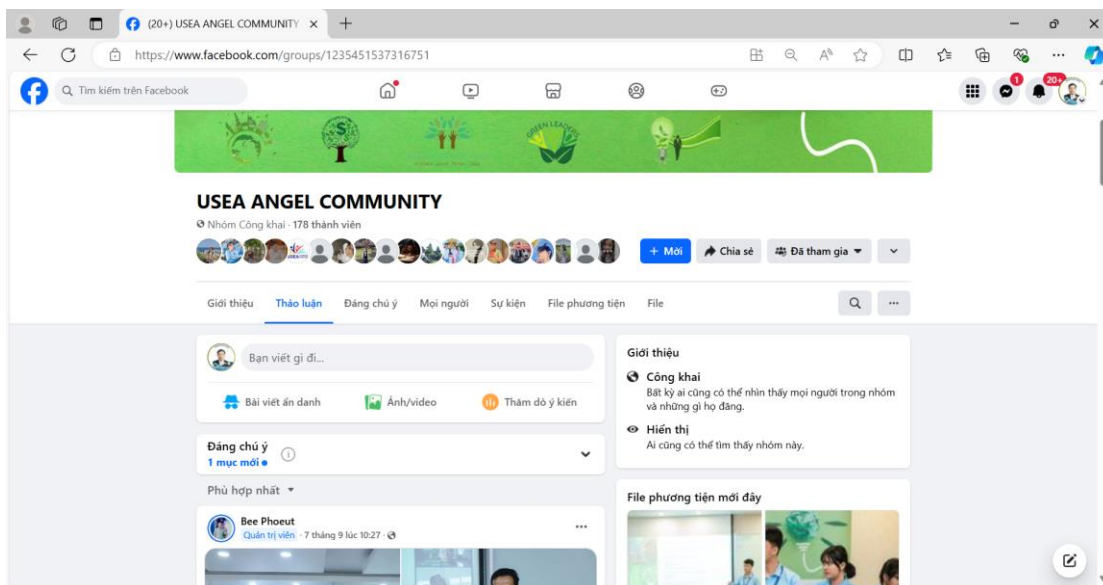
(20+) USEA ANGEL COMMUNITY ×

https://www.facebook.com/groups/1235451537316751

Tìm kiếm trên Facebook

1

20+

GREEN LEADERS

USEA ANGEL COMMUNITY

Nhóm Công khai · 178 thành viên

+ Mời

Chia sẻ

Đã tham gia

Giới thiệu

Thảo luận

Đáng chú ý

Mọi người

Sự kiện

File phương tiện

File

Bạn viết gì đi...

Bài viết ẩn danh

Ảnh/video

Thăm dò ý kiến

Đáng chú ý

1 mục mới •

Phù hợp nhất

Bee Phoeut

Quản trị viên · 7 tháng 9 lúc 10:27 ·

Giới thiệu

Công khai

Bất kỳ ai cũng có thể nhìn thấy mọi người trong nhóm và những gì họ đăng.

Hiển thị

Ai cũng có thể tìm thấy nhóm này.

File phương tiện mới đây